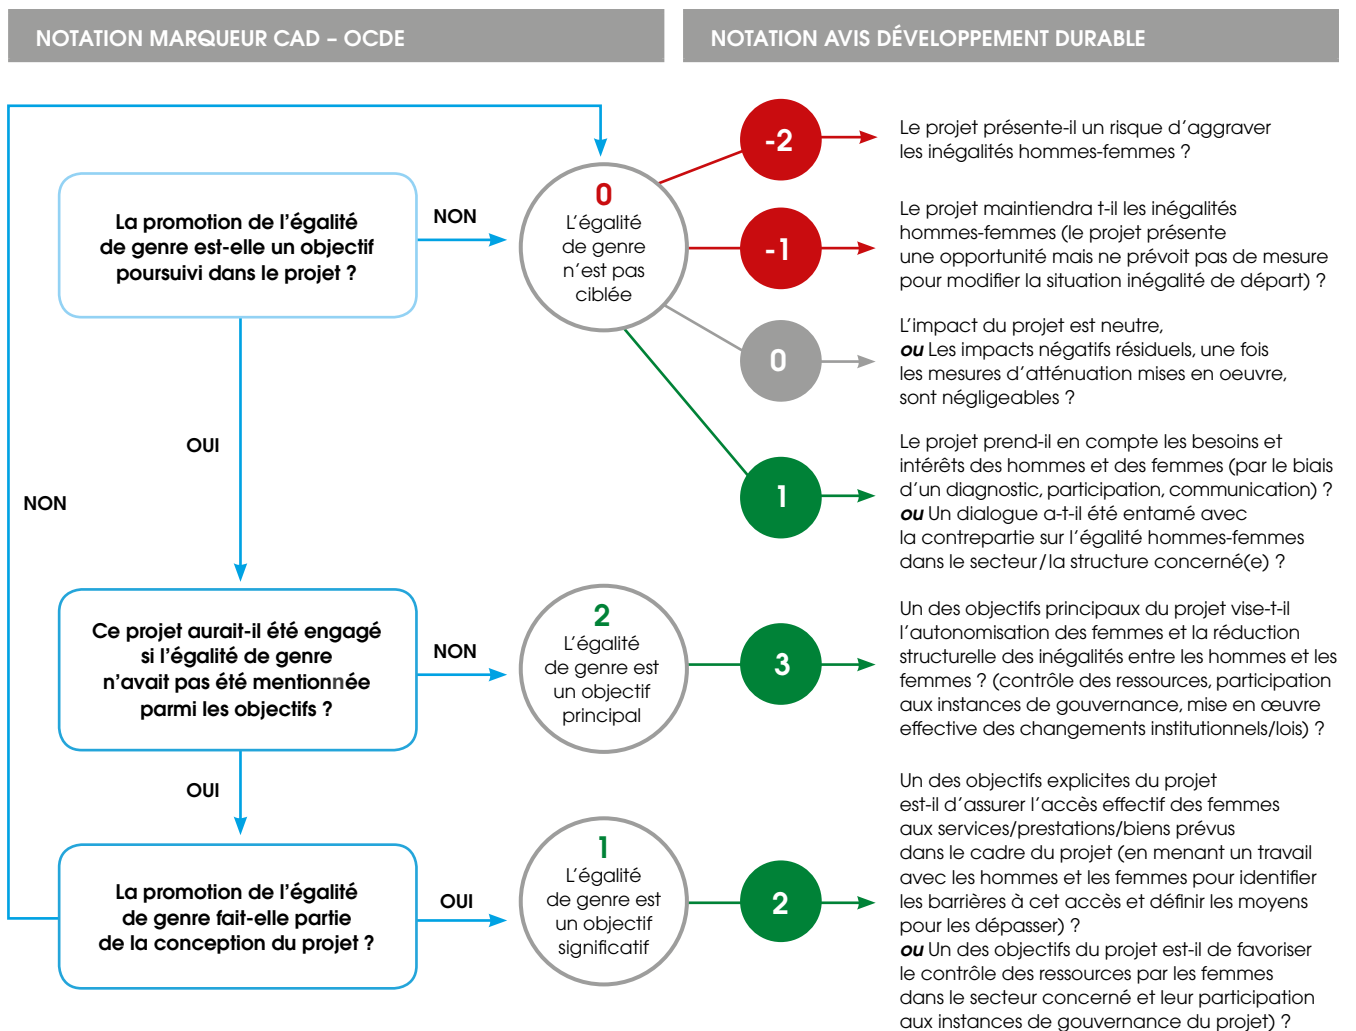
NOTATION MARQUEUR CAD – OCDE

NOTATION AVIS DÉVELOPPEMENT DURABLE

La promotion de l'égalité de genre est-elle un objectif poursuivi dans le projet ?

NON

0
L'égalité de genre n'est pas ciblée

-2

Le projet présente-il un risque d'aggraver les inégalités hommes-femmes ?

-1

Le projet maintiendra t-il les inégalités hommes-femmes (le projet présente une opportunité mais ne prévoit pas de mesure pour modifier la situation inégalité de départ) ?

0

L'impact du projet est neutre, *ou* Les impacts négatifs résiduels, une fois les mesures d'atténuation mises en oeuvre, sont négligeables ?

1

Le projet prend-il en compte les besoins et intérêts des hommes et des femmes (par le biais d'un diagnostic, participation, communication) ? *ou* Un dialogue a-t-il été entamé avec la contrepartie sur l'égalité hommes-femmes dans le secteur/la structure concerné(e) ?

OUI

NON

Ce projet aurait-il été engagé si l'égalité de genre n'avait pas été mentionnée parmi les objectifs ?

NON

2
L'égalité de genre est un objectif principal

3

Un des objectifs principaux du projet vise-t-il l'autonomisation des femmes et la réduction structurelle des inégalités entre les hommes et les femmes ? (contrôle des ressources, participation aux instances de gouvernance, mise en œuvre effective des changements institutionnels/lois) ?

OUI

La promotion de l'égalité de genre fait-elle partie de la conception du projet ?

OUI

1
L'égalité de genre est un objectif significatif

2

Un des objectifs explicites du projet est-il d'assurer l'accès effectif des femmes aux services/prestations/biens prévus dans le cadre du projet (en menant un travail avec les hommes et les femmes pour identifier les barrières à cet accès et définir les moyens pour les dépasser) ? *ou* Un des objectifs du projet est-il de favoriser le contrôle des ressources par les femmes dans le secteur concerné et leur participation aux instances de gouvernance du projet) ?